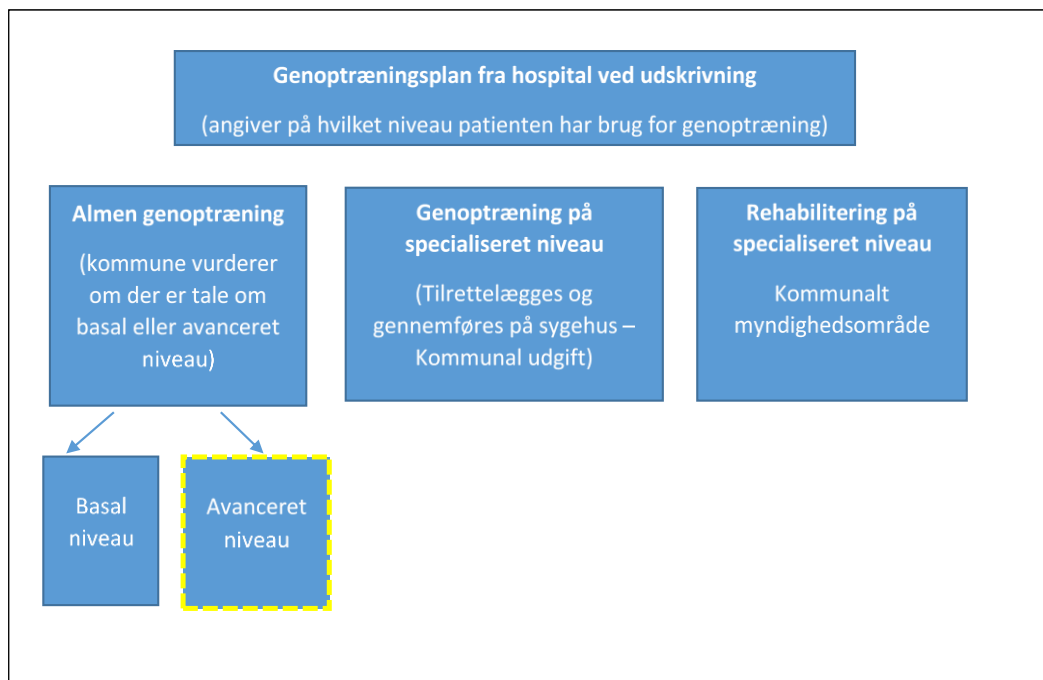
Genoptræningsplan fra hospital ved udskrivning

(angiver på hvilket niveau patienten har brug for genoptræning)

Almen genoptræning

(kommune vurderer om der er tale om basal eller avanceret niveau)

Genoptræning på specialiseret niveau

(Tilrettelægges og gennemføres på sygehus – Kommunal udgift)

Rehabilitering på specialiseret niveau

Kommunalt myndighedsområde

Basal niveau

Avanceret niveau